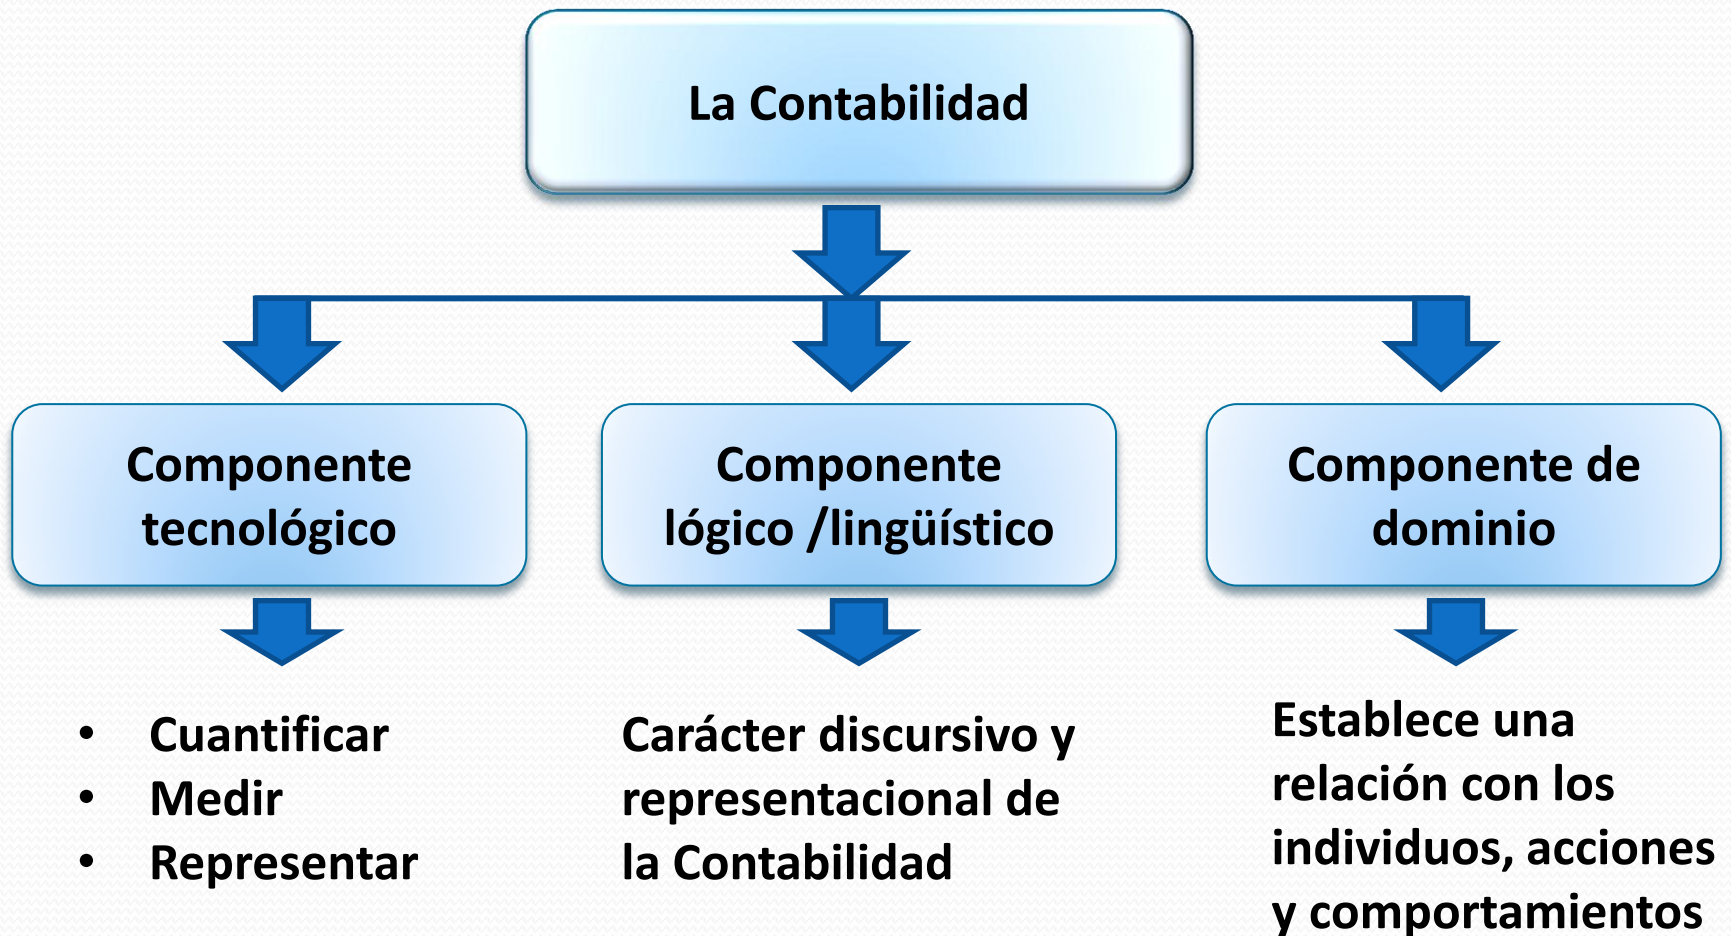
La Contabilidad

Componente tecnológico

Componente lógico /lingüístico

Componente de dominio

- Cuantificar
- Medir
- Representar

Carácter discursivo y representacional de la Contabilidad

Establece una relación con los individuos, acciones y comportamientos